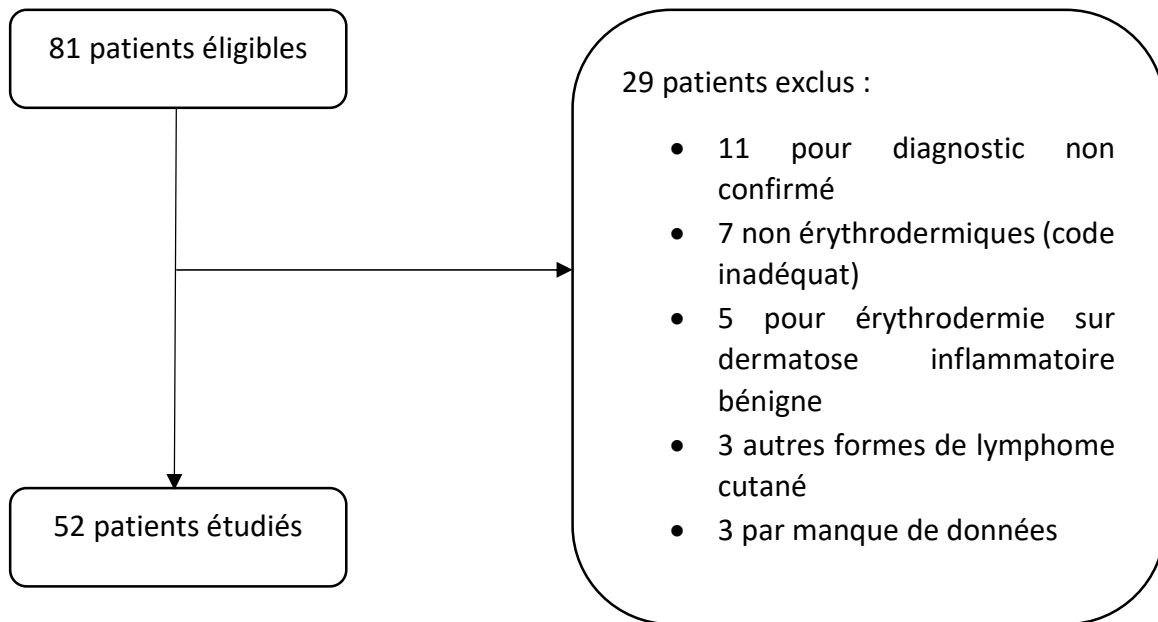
81 patients éligibles

29 patients exclus :

- 11 pour diagnostic non confirmé
- 7 non érythrodermiques (code inadéquat)
- 5 pour érythrodermie sur dermatose inflammatoire bénigne
- 3 autres formes de lymphome cutané
- 3 par manque de données

52 patients étudiés